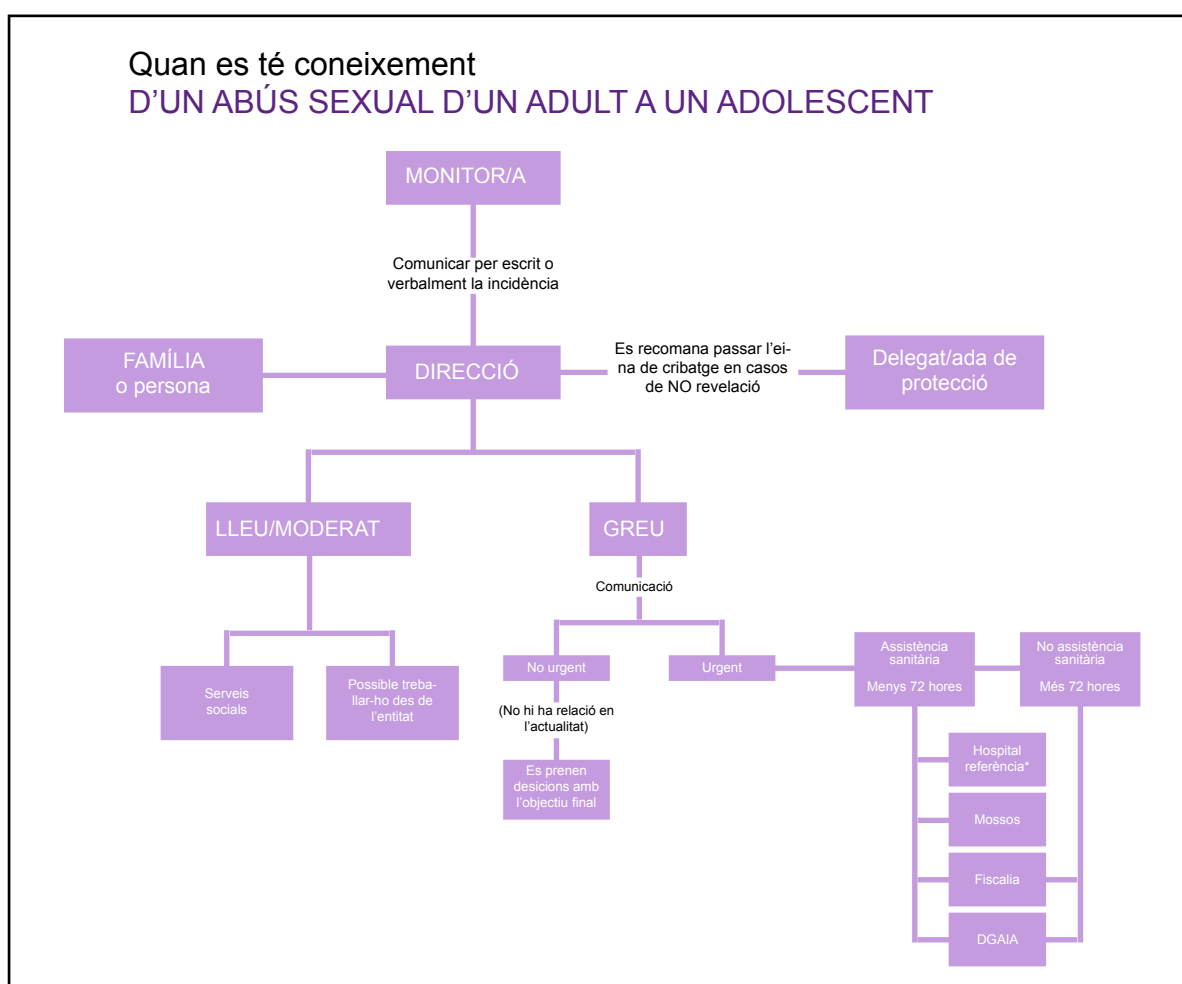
Quan es té coneixement
D'UN ABÚS SEXUAL D'UN ADULT A UN ADOLESCENT

MONITOR/A

Comunicar per escrit o verbalment la incidència

FAMÍLIA o persona

DIRECCIÓ

Es recomana passar l'eina de cribatge en casos de NO revelació

Delegat/ada de protecció

LLEU/MODERAT

GREU

Comunicació

Serveis socials

Possible treballar-ho des de l'entitat

No urgent

(No hi ha relació en l'actualitat)

Es prenen desicions amb l'objectiu final

Urgent

Assistència sanitària

Menys 72 hores

No assistència sanitària

Més 72 hores

Hospital referència*

Mossos

Fiscalia

DGAIA